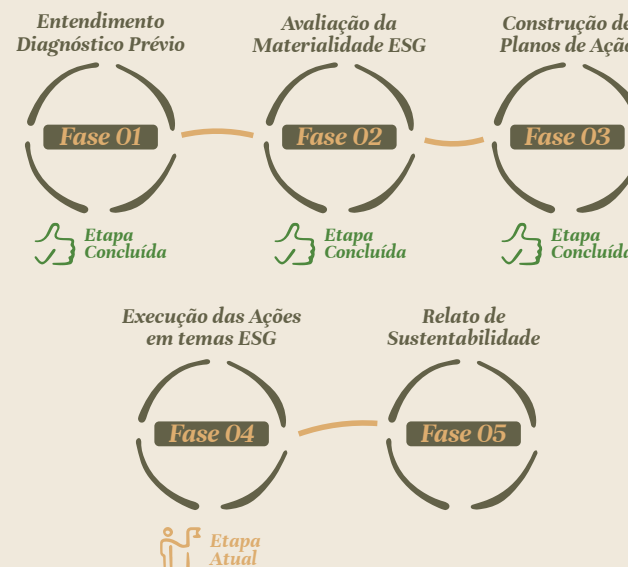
Entendimento Diagnóstico Prévio

Fase 01

Etapa Concluída

Avaliação da Materialidade ESG

Fase 02

Etapa Concluída

Construção de Planos de Açã

Fase 03

Etapa Concluída

Execução das Ações em temas ESG

Fase 04

Etapa Atual

Relato de Sustentabilidade

Fase 05